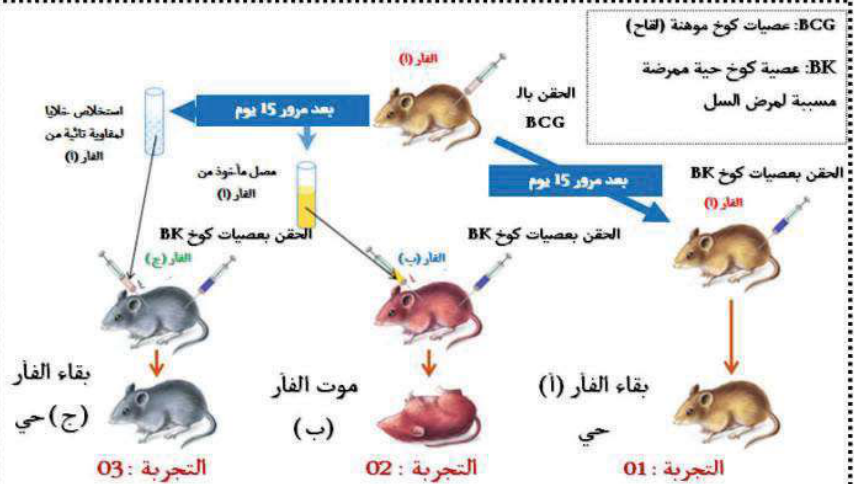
BCG: عصيات كوخ موهنة (لقاح)

BK: عصية كوخ حية ممرضة مسببة لمرض السل

الفار (أ)

الحقن بال BCG

بعد مرور 15 يوم

استخلاص خلايا لمفاوية تائية من الفار (أ)

مصل مأخوذ من الفار (أ)

بعد مرور 15 يوم

الحقن بعصيات كوخ BK

الفار (أ)

الحقن بعصيات كوخ BK

الفار (ج)

الحقن بعصيات كوخ BK

الفار (ب)

بقاء الفأر (ج) حي

موت الفأر (ب)

بقاء الفأر (أ) حي

التجربة :03

التجربة :02

التجربة :01